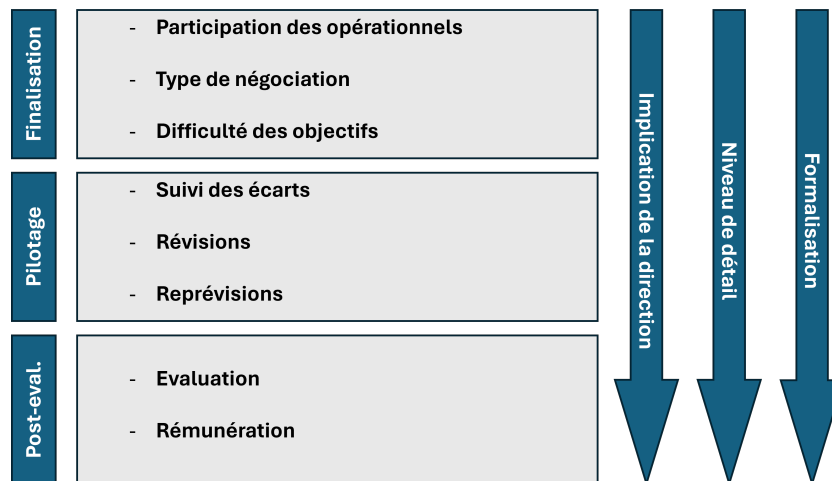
Finalisation

- Participation des opérationnels
- Type de négociation
- Difficulté des objectifs

Pilotage

- Suivi des écarts
- Révisions
- Reprévisions

Post-eval.

- Evaluation
- Rémunération

Implication de la direction

Niveau de détail

Formalisation